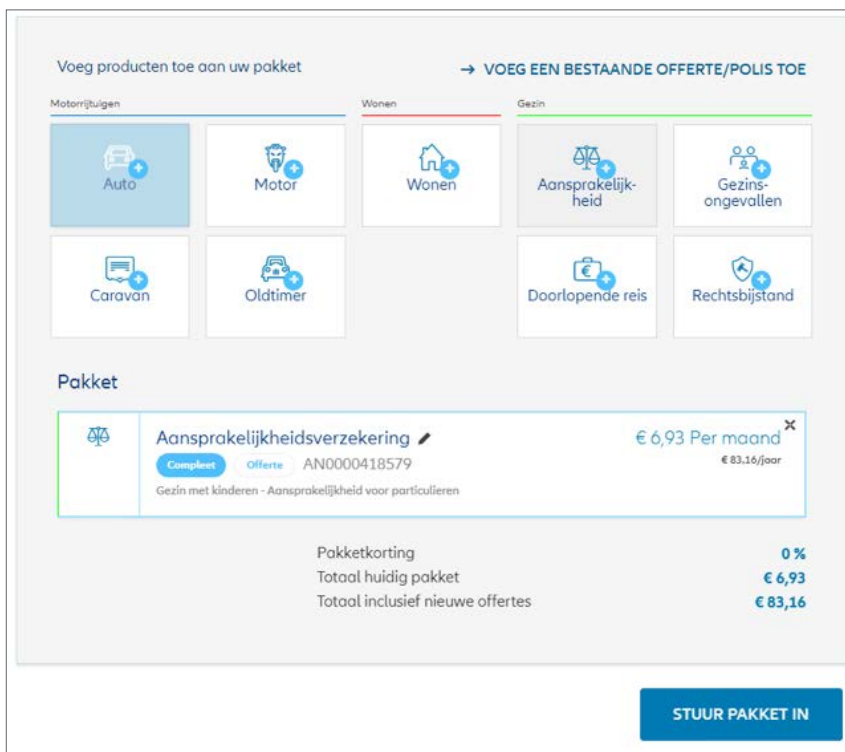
Voeg producten toe aan uw pakket

→ VOEG EEN BESTAANDE OFFERTE/POLIS TOE

Motorrijtuigen

Wonen

Gezin

Auto

Motor

Wonen

Aansprakelijkheid

Gezinsongevallen

Caravan

Oldtimer

Doorlopende reis

Rechtsbijstand

Pakket

Aansprakelijkheidsverzekering

€ 6,93 Per maand

€ 83,16/jaar

Compleet

Offerte

AN0000418579

Gezin met kinderen - Aansprakelijkheid voor particulieren

| | |
|---|---|
| Pakketkorting | 0 % |
| Totaal huidig pakket | € 6,93 |
| Totaal inclusief nieuwe offertes | € 83,16 |

STUUR PAKKET IN